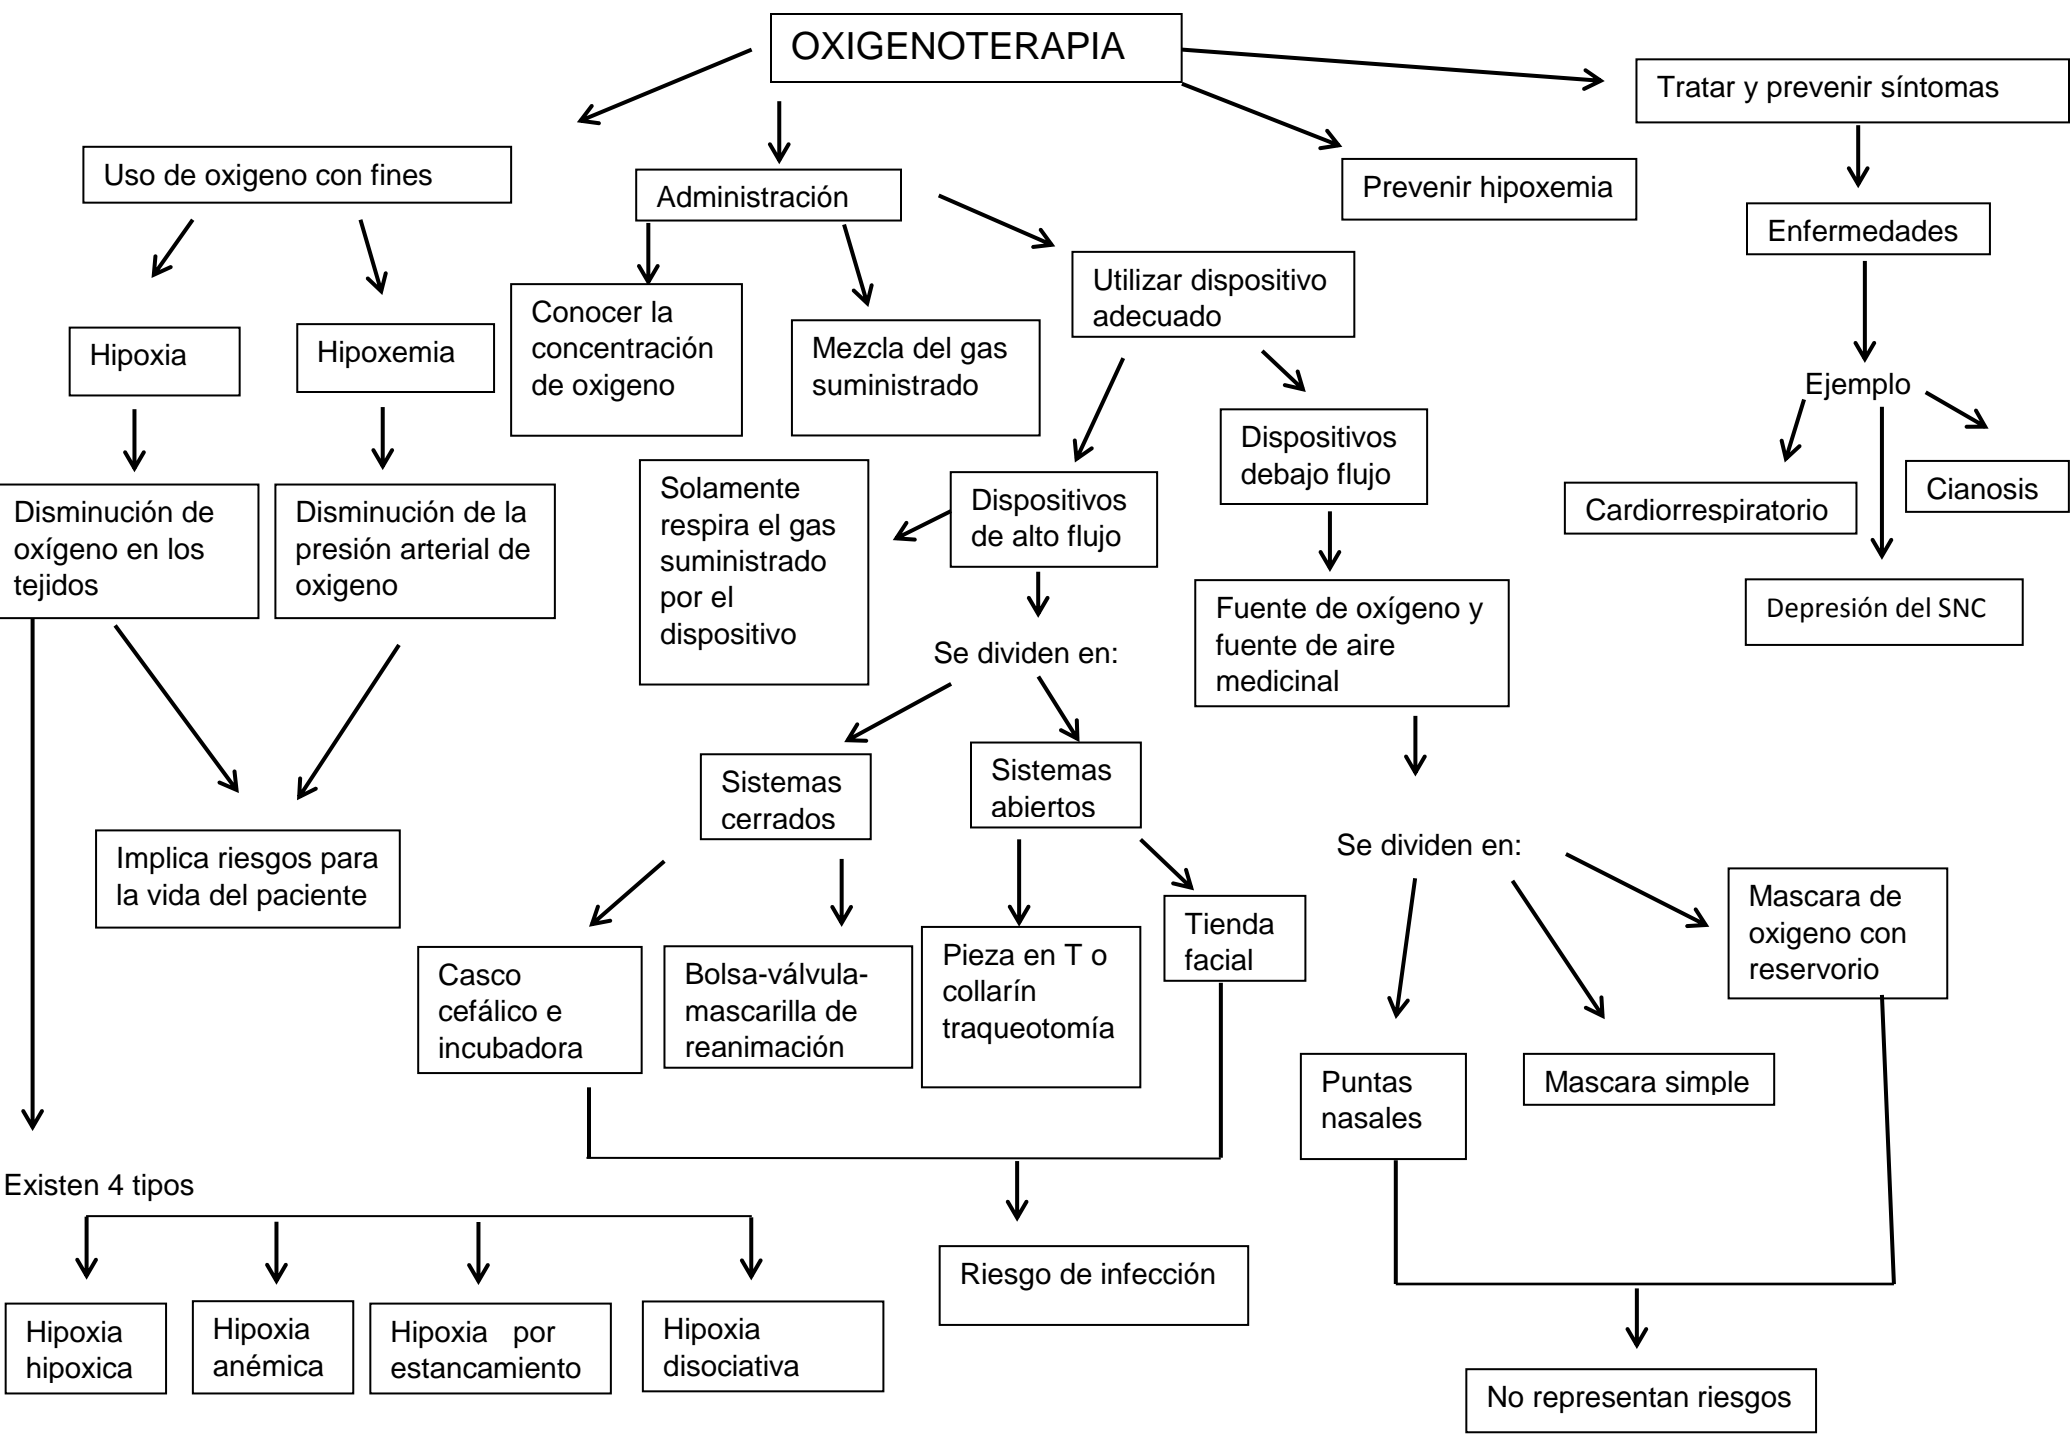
OXIGENOTERAPIA

Uso de oxigeno con fines

Hipoxia

Hipoxemia

Disminución de oxígeno en los tejidos

Disminución de la presión arterial de oxigeno

Implica riesgos para la vida del paciente

Existen 4 tipos

Hipoxia hipoxica

Hipoxia anémica

Hipoxia por estancamiento

Hipoxia disociativa

Administración

Conocer la concentración de oxigeno

Mezcla del gas suministrado

Utilizar dispositivo adecuado

Solamente respira el gas suministrado por el dispositivo

Dispositivos de alto flujo

Se dividen en:

Sistemas cerrados

Sistemas abiertos

Casco cefálico e incubadora

Bolsa-válvula-mascarilla de reanimación

Pieza en T o collarín traqueotomía

Tienda facial

Riesgo de infección

Dispositivos debajo flujo

Fuente de oxígeno y fuente de aire medicinal

Se dividen en:

Puntas nasales

Mascara simple

Mascara de oxigeno con reservorio

No representan riesgos

Prevenir hipoxemia

Tratar y prevenir síntomas

Enfermedades

Ejemplo

Cardiorrespiratorio

Cianosis

Depresión del SNC